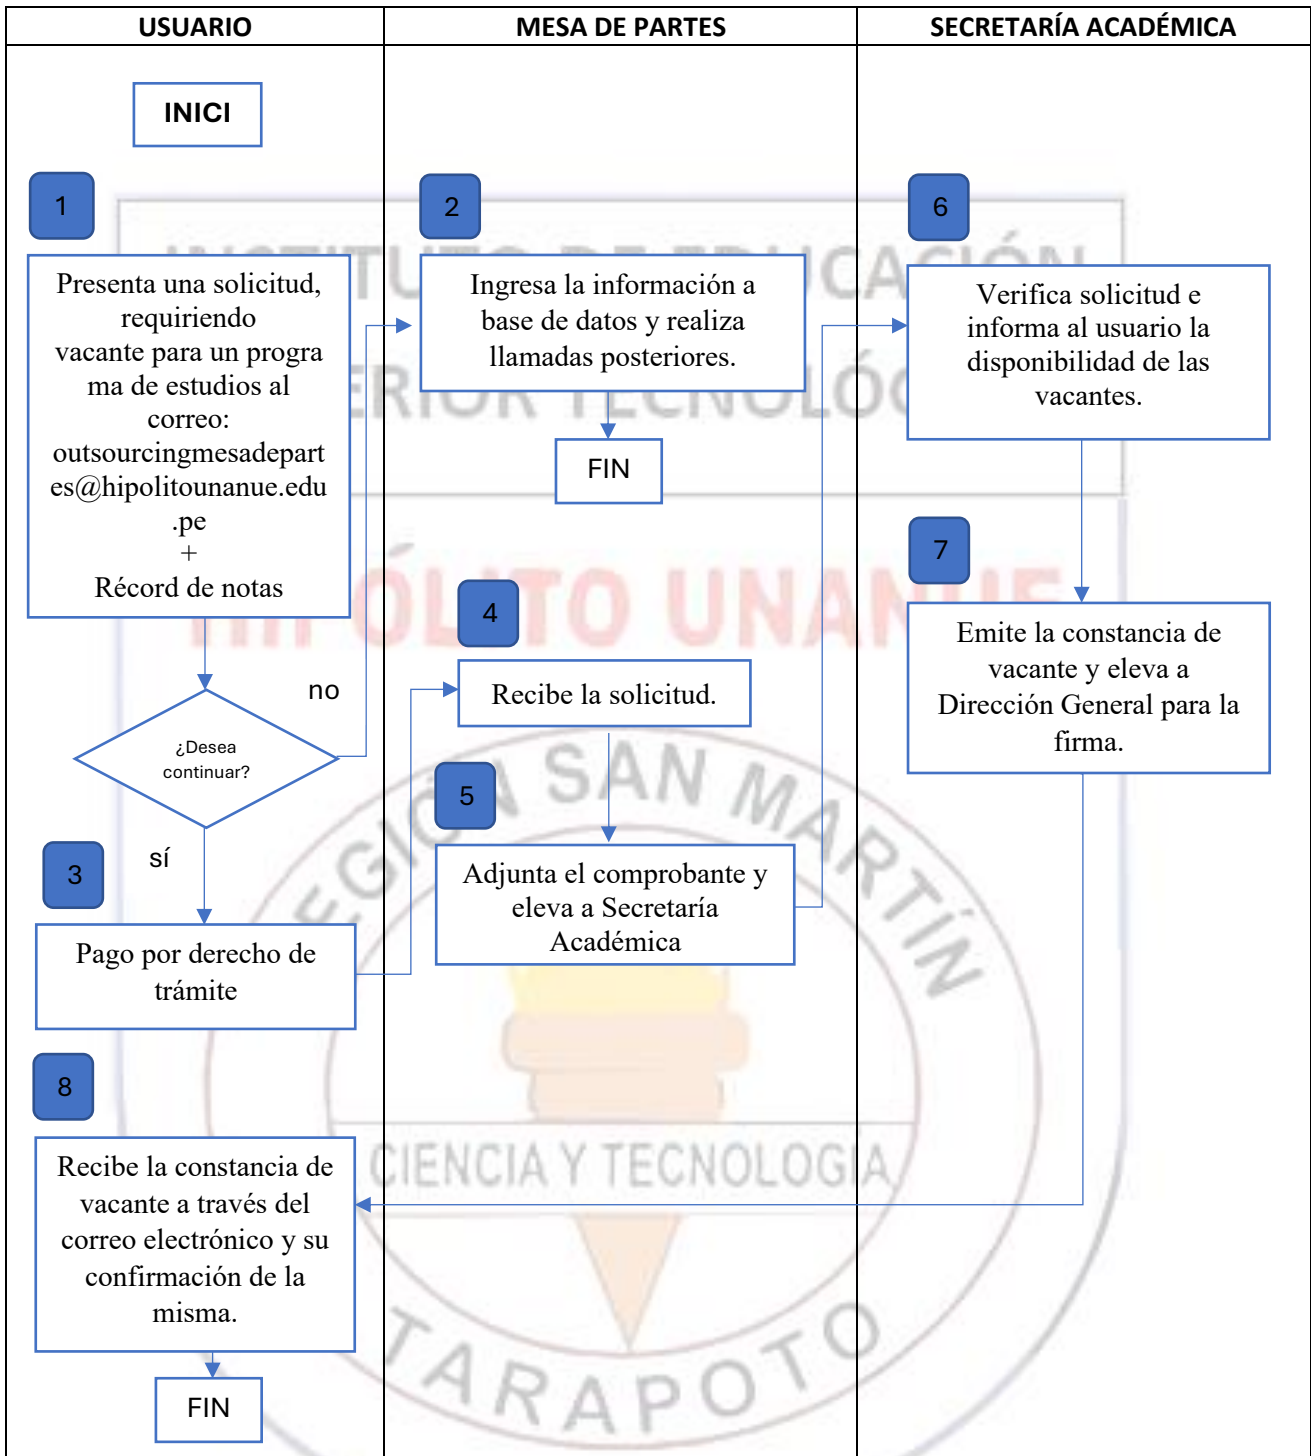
| USUARIO | MESA DE PARTES | SECRETARÍA ACADÉMICA |
|---|---|---|

INICI

1

Presenta una solicitud, requiriendo vacante para un programa de estudios al correo: outsourcingmesadepartes@hipolitounanue.edu.pe + Récord de notas

¿Desea continuar?

no

sí

3

Pago por derecho de trámite

2

Ingresa la información a base de datos y realiza llamadas posteriores.

FIN

4

Recibe la solicitud.

5

Adjunta el comprobante y eleva a Secretaría Académica

6

Verifica solicitud e informa al usuario la disponibilidad de las vacantes.

7

Emite la constancia de vacante y eleva a Dirección General para la firma.

8

Recibe la constancia de vacante a través del correo electrónico y su confirmación de la misma.

FIN

INSTITUTO DE EDUCACIÓN SUPERIOR TECNOLÓGICO HIPÓLITO UNANUE REGIÓN SAN MARTÍN CIENCIA Y TECNOLOGÍA TARAPOTO